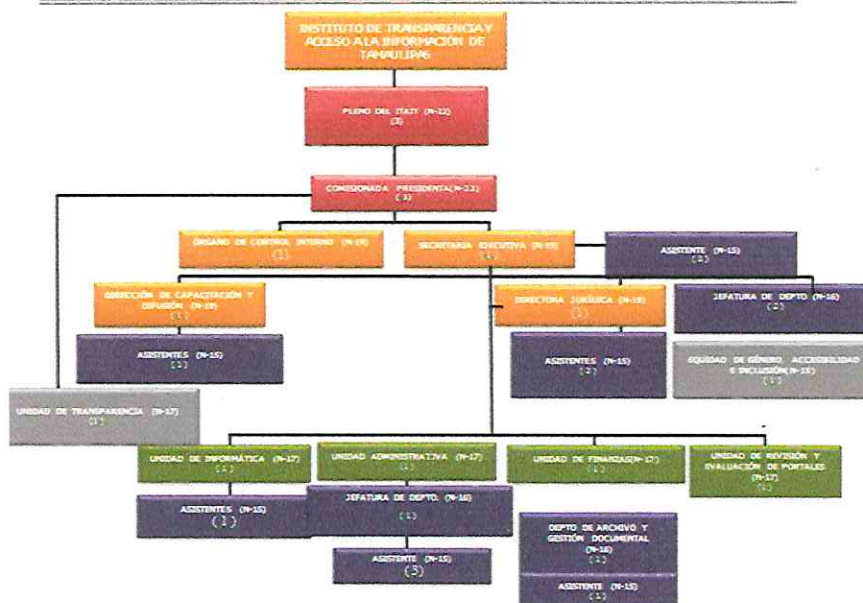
INSTITUTO DE TRANSPARENCIA Y ACCESO A LA INFORMACIÓN DE TAMAULIPAS

PLENO DEL ITAIT (N-22)
(3)

COMISIONADA PRESIDENTA (N-22)
(1)

ÓRGANO DE CONTROL INTERNO (N-19)
(1)

SECRETARIA EJECUTIVA (N-19)
(1)

ASISTENTE (N-15)
(2)

DIRECCIÓN DE CAPACITACIÓN Y DIFUSIÓN (N-19)
(1)

DIRECTORA JURÍDICA (N-19)
(1)

JEFATURA DE DEPTO (N-16)
(2)

ASISTENTES (N-15)
(1)

ASISTENTES (N-15)
(2)

EQUIDAD DE GÉNERO, ACCESIBILIDAD E INCLUSIÓN (N-15)
(1)

UNIDAD DE TRANSPARENCIA (N-17)
(1)

UNIDAD DE INFORMÁTICA (N-17)
(1)

UNIDAD ADMINISTRATIVA (N-17)
(1)

UNIDAD DE FINANZAS (N-17)
(1)

UNIDAD DE REVISIÓN Y EVALUACIÓN DE PORTALES (N-17)
(1)

ASISTENTES (N-15)
(1)

JEFATURA DE DEPTO. (N-16)
(1)

DEPTO DE ARCHIVO Y GESTIÓN DOCUMENTAL (N-16)
(1)

ASISTENTE (N-15)
(3)

ASISTENTE (N-15)
(1)